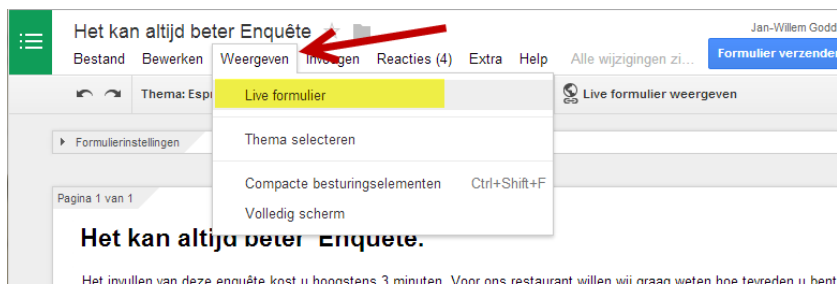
Het kan altijd beter Enquête

Jan-Willem Godd

Bestand Bewerken Weergeven Invoegen Reacties (4) Extra Help Alle wijzigingen zi...

Formulier verzender

Thema: Espr

Live formulier weergeven

Live formulier

Thema selecteren

Compacte besturingselementen Ctrl+Shift+F

Volledig scherm

Formulierinstellingen

Pagina 1 van 1

Het kan altijd beter Enquête.

Het invullen van deze enquête kost u hoogstens 3 minuten. Voor ons restaurant willen wij graag weten hoe tevreden u bent